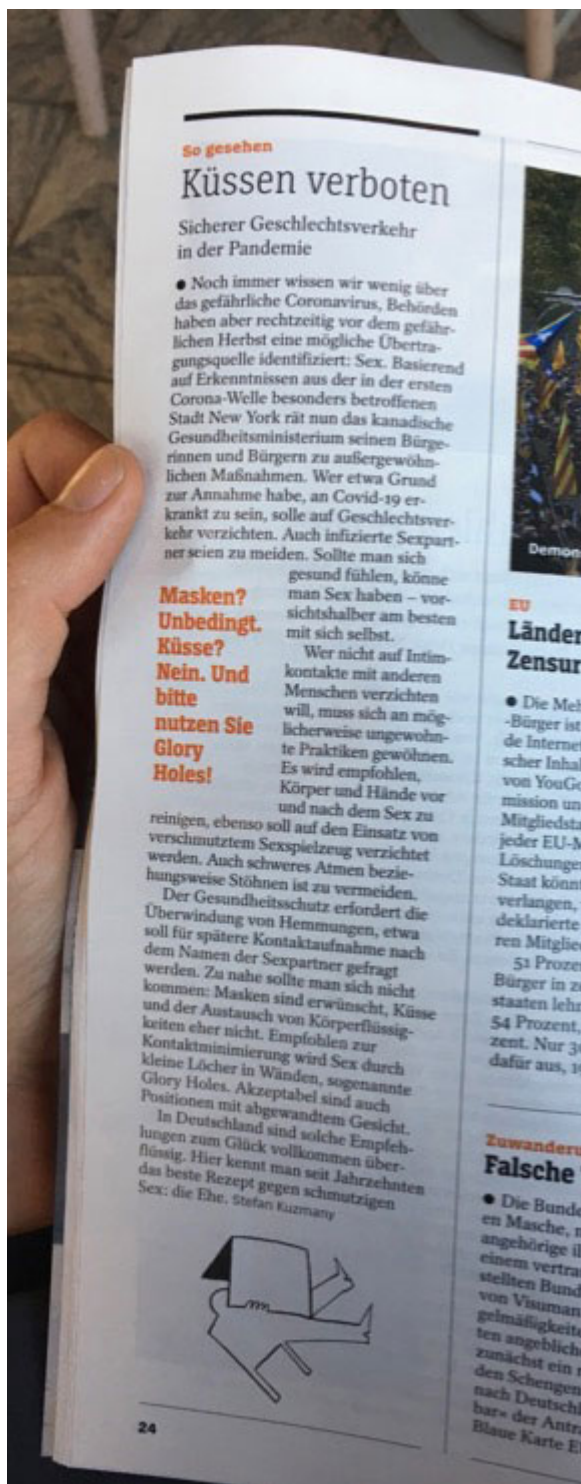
So gesehen

Küssen verboten

Sicherer Geschlechtsverkehr in der Pandemie

● Noch immer wissen wir wenig über das gefährliche Coronavirus, Behörden haben aber rechtzeitig vor dem gefährlichen Herbst eine mögliche Übertragungsquelle identifiziert: Sex. Basierend auf Erkenntnissen aus der in der ersten Corona-Welle besonders betroffenen Stadt New York rät nun das kanadische Gesundheitsministerium seinen Bürgerinnen und Bürgern zu außergewöhnlichen Maßnahmen. Wer etwa Grund zur Annahme habe, an Covid-19 erkrankt zu sein, solle auf Geschlechtsverkehr verzichten. Auch infizierte Sexpartner seien zu meiden. Sollte man sich gesund fühlen, könne man Sex haben – vorsichtshalber am besten mit sich selbst.

Masken? Unbedingt. Küsse? Nein. Und bitte nutzen Sie Glory Holes!

Wer nicht auf Intimkontakte mit anderen Menschen verzichten will, muss sich an möglicherweise ungewohnte Praktiken gewöhnen. Es wird empfohlen, Körper und Hände vor und nach dem Sex zu reinigen, ebenso soll auf den Einsatz von verschmutztem Sexspielzeug verzichtet werden. Auch schweres Atmen beziehungsweise Stöhnen ist zu vermeiden.

Der Gesundheitsschutz erfordert die Überwindung von Hemmungen, etwa soll für spätere Kontaktaufnahme nach dem Namen der Sexpartner gefragt werden. Zu nahe sollte man sich nicht kommen: Masken sind erwünscht, Küsse und der Austausch von Körperflüssigkeiten eher nicht. Empfohlen zur Kontaktminimierung wird Sex durch kleine Löcher in Wänden, sogenannte Glory Holes. Akzeptabel sind auch Positionen mit abgewandtem Gesicht.

In Deutschland sind solche Empfehlungen zum Glück vollkommen überflüssig. Hier kennt man seit Jahrzehnten das beste Rezept gegen schmutzigen Sex: die Ehe. Stefan Kuzmany

24

Demon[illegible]

EU

Länder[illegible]
Zensur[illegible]

● Die Meh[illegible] -Bürger ist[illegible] de Internet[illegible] scher Inhal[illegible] von YouGo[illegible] mission un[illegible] Mitgliedsta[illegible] jeder EU-M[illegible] Löschunge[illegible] Staat könnt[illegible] verlangen, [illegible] deklarierte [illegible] ren Mitglie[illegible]

51 Prozen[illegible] Bürger in z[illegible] staaten lehn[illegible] 54 Prozent, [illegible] zent. Nur 3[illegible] dafür aus, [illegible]

Zuwanderu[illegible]

Falsche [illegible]

● Die Bunde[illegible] en Masche, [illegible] angehörige i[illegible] einem vertra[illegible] stellten Bund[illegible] von Visuman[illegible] gelmäßigkeit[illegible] ten angeblich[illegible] zunächst ein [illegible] den Schengen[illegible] nach Deutschl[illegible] bar« der Antr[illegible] Blaue Karte E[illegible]